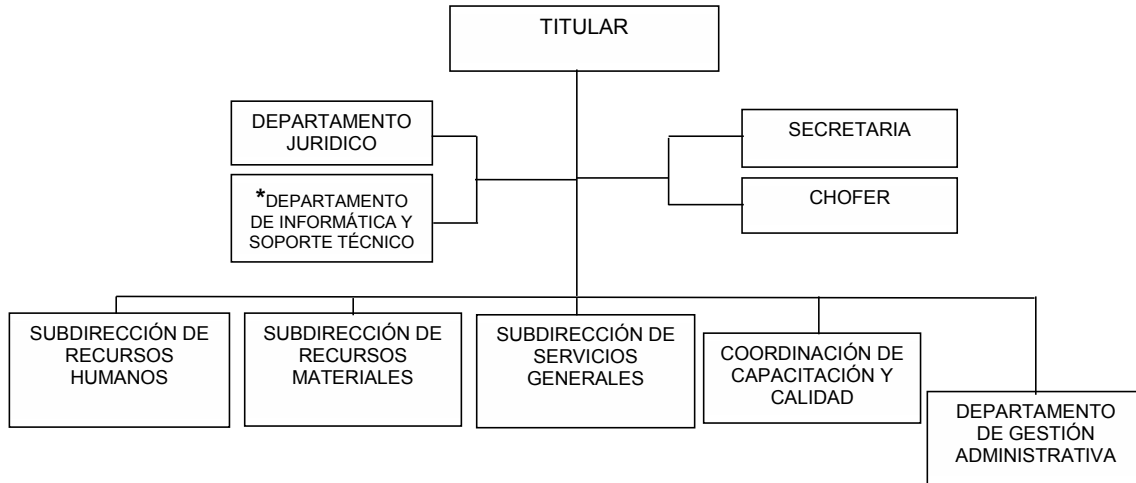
TITULAR

DEPARTAMENTO JURIDICO

*DEPARTAMENTO DE INFORMÁTICA Y SOPORTE TÉCNICO

SECRETARIA

CHOFER

SUBDIRECCIÓN DE RECURSOS HUMANOS

SUBDIRECCIÓN DE RECURSOS MATERIALES

SUBDIRECCIÓN DE SERVICIOS GENERALES

COORDINACIÓN DE CAPACITACIÓN Y CALIDAD

DEPARTAMENTO DE GESTIÓN ADMINISTRATIVA